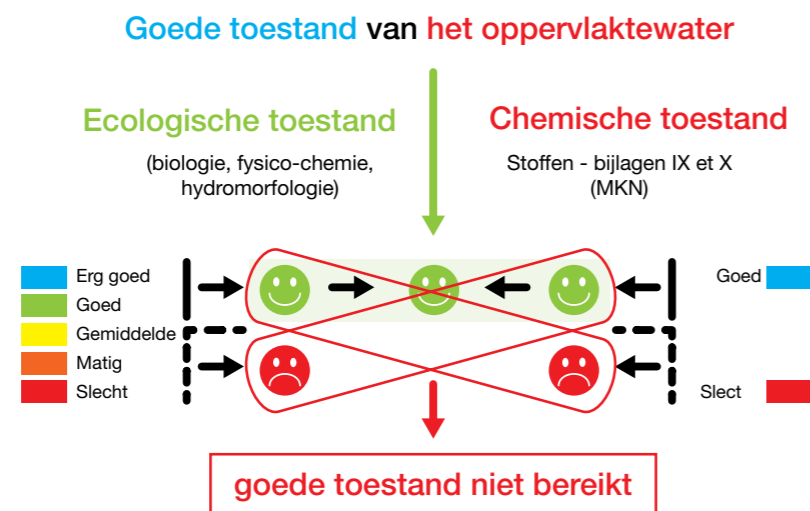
Goede toestand van het oppervlaktewater

Ecologische toestand
(biologie, fysico-chemie, hydromorfologie)

Chemische toestand
Stoffen - bijlagen IX et X
(MKN)

Erg goed
Goed
Gemiddelde
Matig
Slecht

Goed
Slect

goede toestand niet bereikt